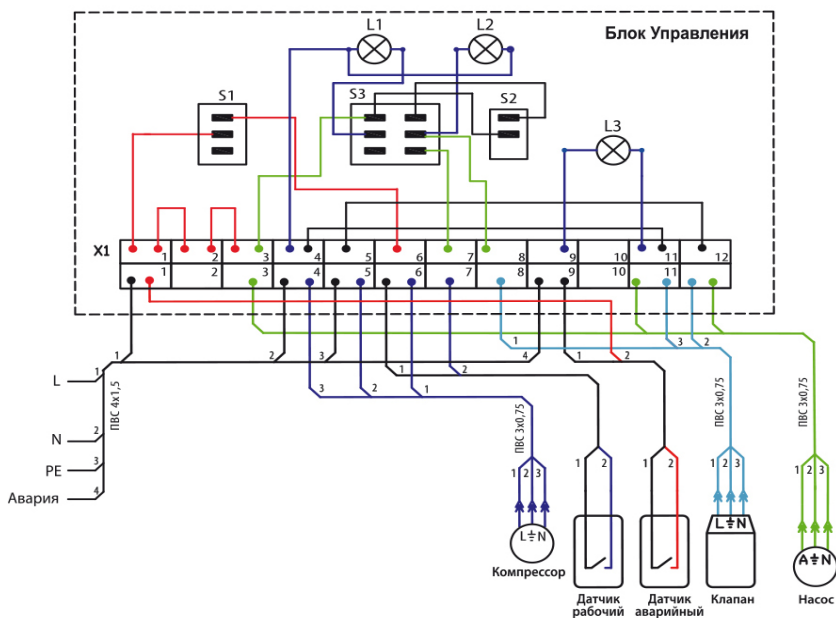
Блок Управления

L1 L2

S1 S3 S2

L3

X1

1 2 3 4 5 6 7 8 9 10 11 12

1 2 3 4 5 6 7 8 9 10 11 12

1 2 3 4 1 2 1 3 2

3 2 1 2

L
1

N
2

PE
3

Авария
4

ПВС 4х1,5

ПВС 3х0,75

1 2 3

L ⏚ N

Компрессор

1 2

Датчик рабочий

1 2

Датчик аварийный

ПВС 3х0,75

1 2 3

L ⏚ N

Клапан

ПВС 3х0,75

1 2 3

A ⏚ N

Насос